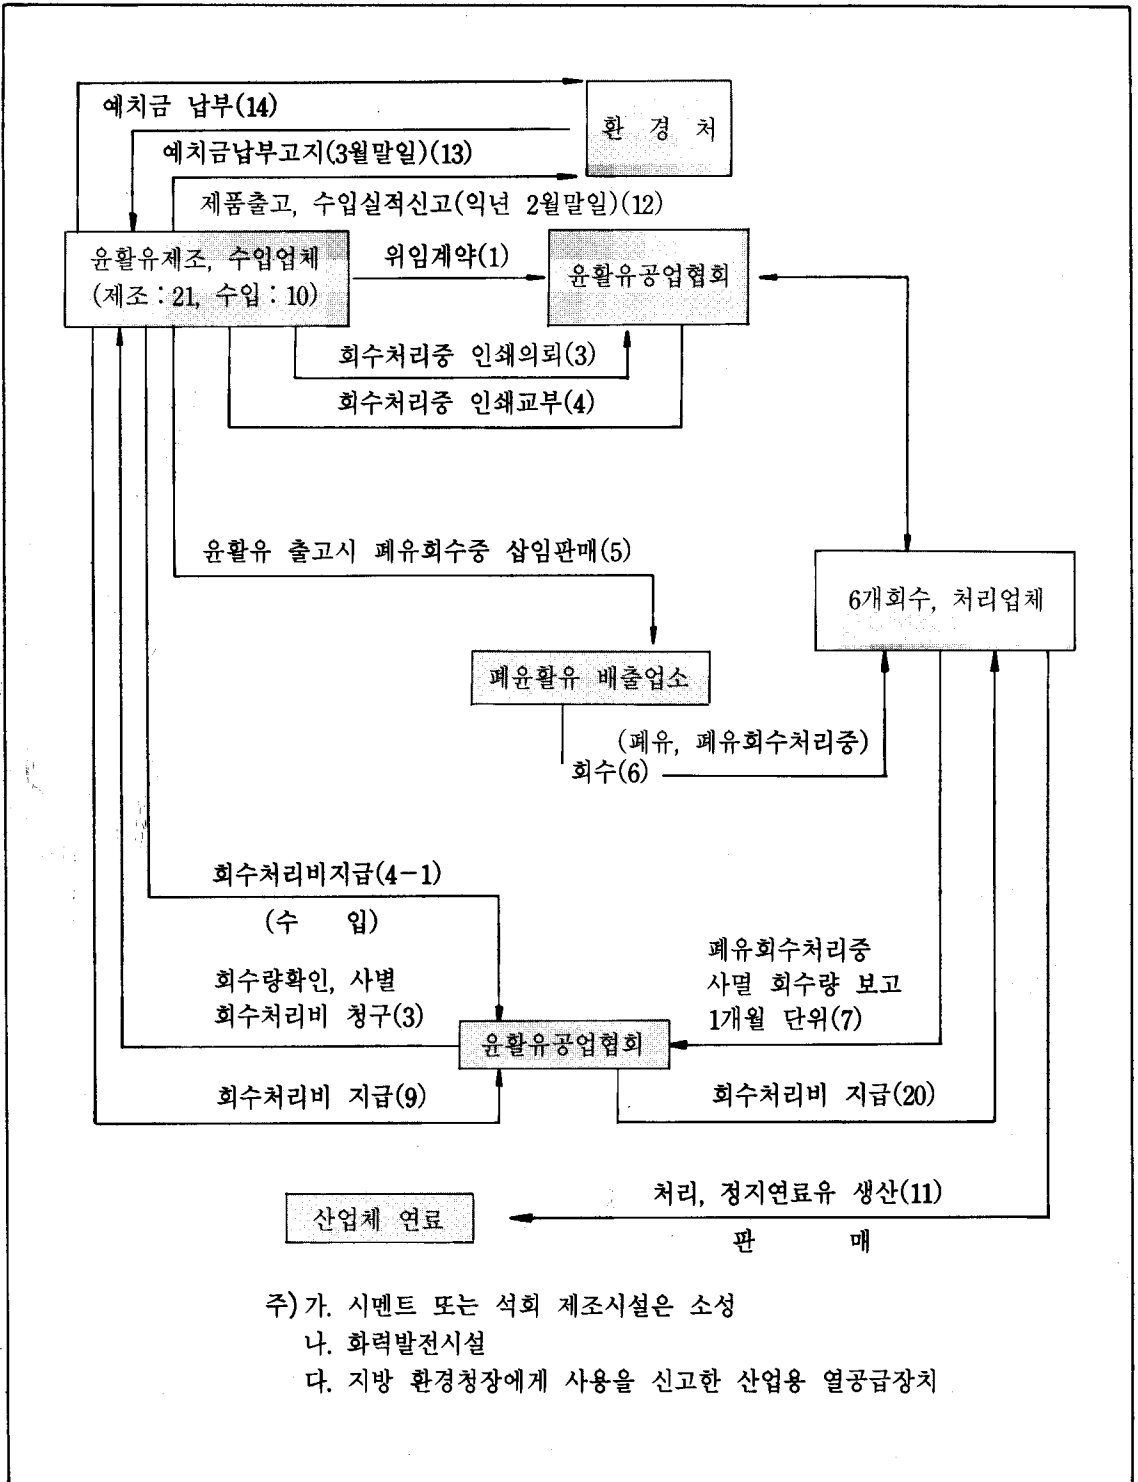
예치금 납부(14)

환 경 처

예치금납부고지(3월말일)(13)

제품출고, 수입실적신고(익년 2월말일)(12)

윤활유제조, 수입업체 (제조 : 21, 수입 : 10)

위임계약(1)

윤활유공업협회

회수처리증 인쇄의뢰(3)

회수처리증 인쇄교부(4)

윤활유 출고시 폐유회수증 삽입판매(5)

6개회수, 처리업체

폐윤활유 배출업소

(폐유, 폐유회수처리증)

회수(6)

회수처리비지급(4-1)

(수 입)

회수량확인, 사별 회수처리비 청구(3)

폐유회수처리증 사멸 회수량 보고 1개월 단위(7)

윤활유공업협회

회수처리비 지급(9)

회수처리비 지급(20)

처리, 정지연료유 생산(11)

산업체 연료

판 매

주) 가. 시멘트 또는 석회 제조시설은 소성
나. 화력발전시설
다. 지방 환경청장에게 사용을 신고한 산업용 열공급장치